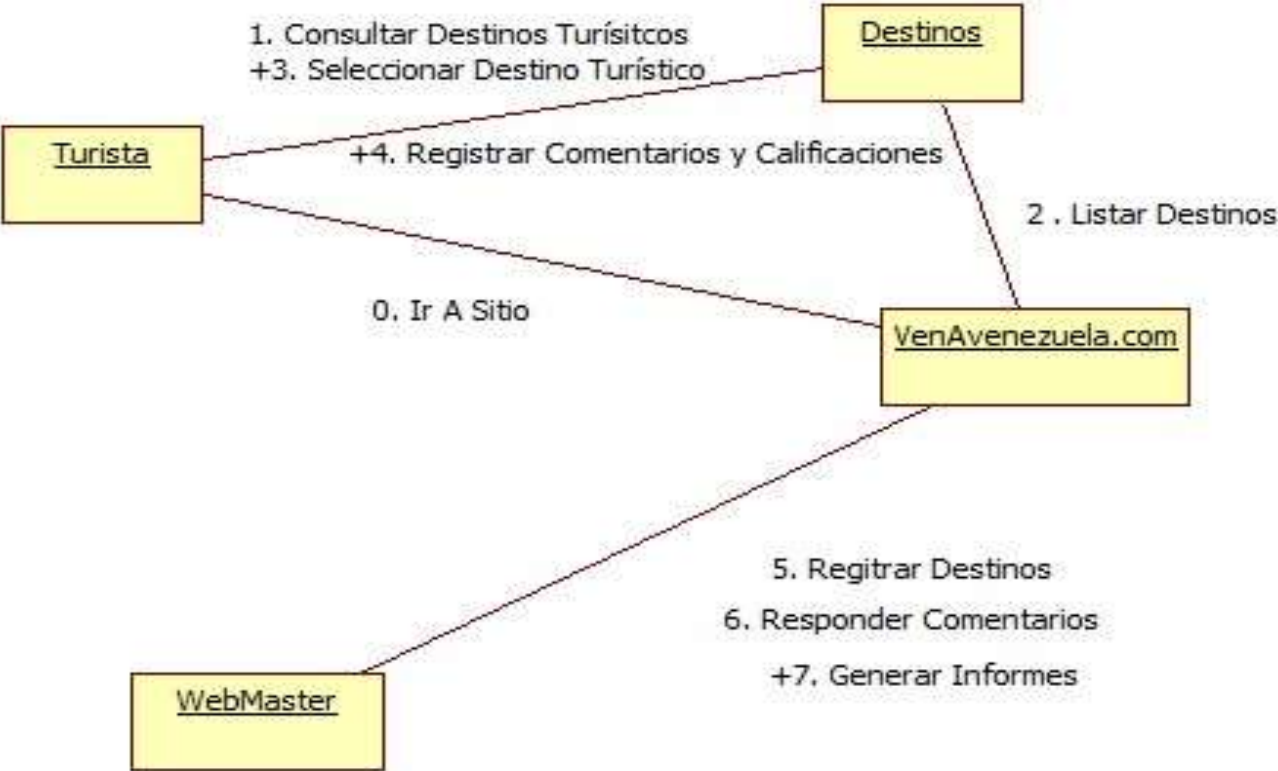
1. Consultar Destinos Turísitcos
+3. Seleccionar Destino Turístico

Destinos

Turista

+4. Registrar Comentarios y Calificaciones

2 . Listar Destinos

0. Ir A Sitio

VenAvenezuela.com

5. Regitrar Destinos
6. Responder Comentarios
+7. Generar Informes

WebMaster